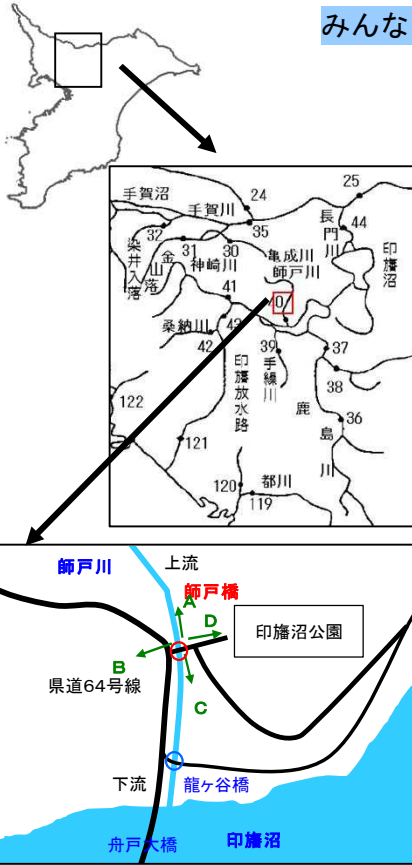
みんな

手賀沼
24
25
手賀川
35
長門川
44
印旛沼
32
染井入落
金山落
31
神崎川
30
亀成川
師戸川
40
41
桑納川
43
42
39
手繰川
37
印旛放水路
38
122
鹿島川
36
121
120
都川
119

師戸川
上流
師戸橋
A
D
印旛沼公園
B
県道64号線
C
下流
龍ヶ谷橋
舟戸大橋
印旛沼